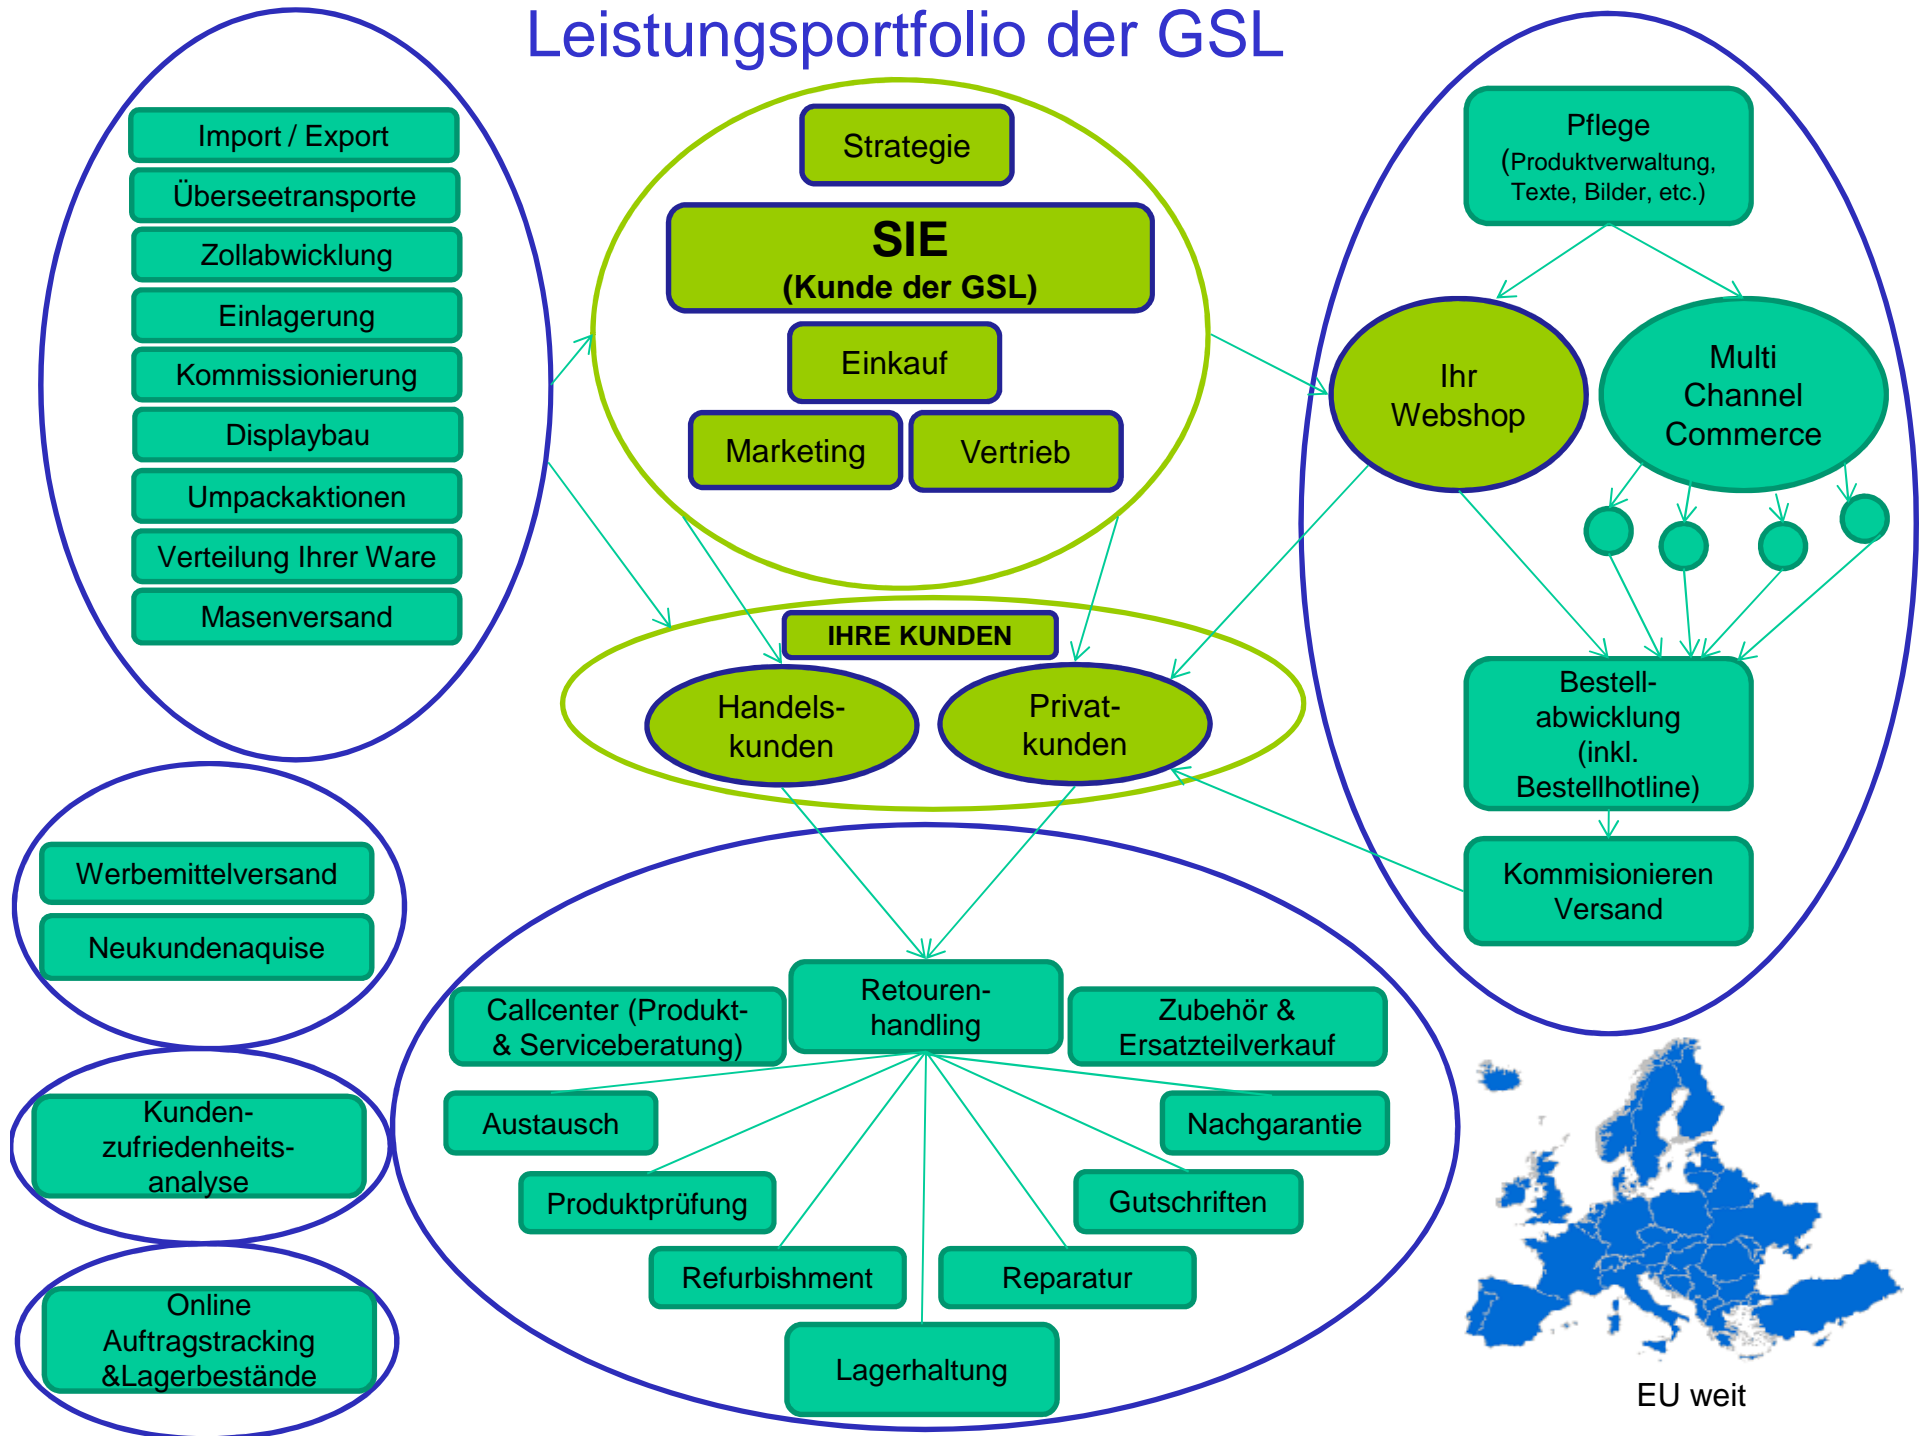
Leistungsportfolio der GSL

Import / Export
Überseetransporte
Zollabwicklung
Einlagerung
Kommissionierung
Displaybau
Umpackaktionen
Verteilung Ihrer Ware
Masenversand

Strategie
SIE
(Kunde der GSL)
Einkauf
Marketing
Vertrieb

Pflege
(Produktverwaltung, Texte, Bilder, etc.)
Ihr Webshop
Multi Channel Commerce
Bestell-abwicklung (inkl. Bestellhotline)
Kommisionieren Versand

IHRE KUNDEN
Handels-kunden
Privat-kunden

Werbemittelversand
Neukundenaquise

Kunden-zufriedenheits-analyse

Online Auftragstracking &Lagerbestände

Callcenter (Produkt- & Serviceberatung)
Retouren-handling
Zubehör & Ersatzteilverkauf
Austausch
Nachgarantie
Produktprüfung
Gutschriften
Refurbishment
Reparatur
Lagerhaltung

EU weit